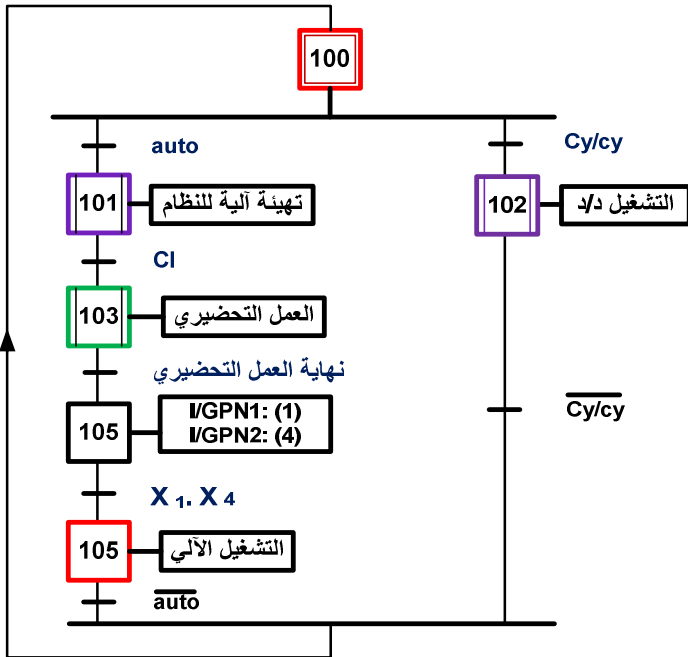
100

auto

101 تهيئة آلية للنظام

Cl

103 العمل التحضيري

نهاية العمل التحضيري

105 I/GPN1: (1)
I/GPN2: (4)

$X_1 . X_4$

105 التشغيل الآلي

$\overline{auto}$

Cy/cy

102 التشغيل د/د

$\overline{Cy/cy}$